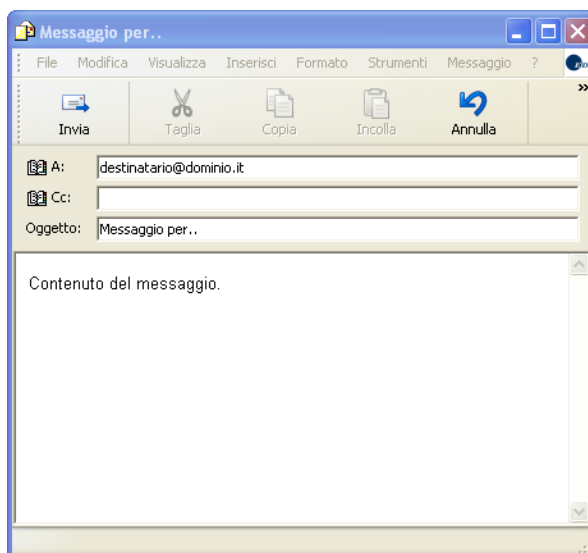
Messaggio per..

File Modifica Visualizza Inserisci Formato Strumenti Messaggio ?

Invia Taglia Copia Incolla Annulla

A: destinatario@dominio.it
Cc:
Oggetto: Messaggio per..

Contenuto del messaggio.